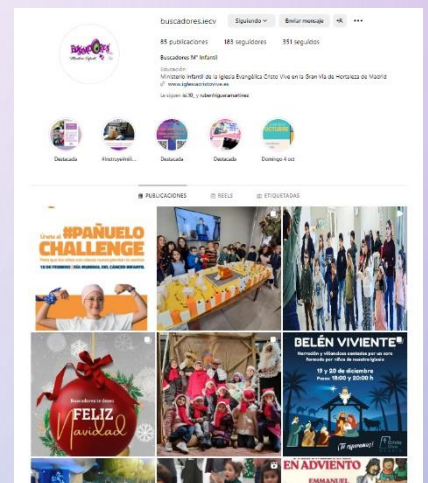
buscadores.iecv Siguiendo Enviar mensaje

85 publicaciones 183 seguidores 351 seguidos

Buscadores Mº Infantil
Educación
Ministerio Infantil de la Iglesia Evangélica Cristo Vive en la Gran Vía de Hortaleza de Madrid
www.iglesiacristovive.es
Lo siguen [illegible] y rubenliquesmartinez

Destacada #instruyeniñ... Destacada Destacada Domingo 4 oct

PUBLICACIONES REELS ETIQUETADAS

Únete al #PAÑUELO CHALLENGE
15 DE FEBRERO · DÍA MUNDIAL DEL CÁNCER INFANTIL

Buscadores te desea
FELIZ Navidad

BELÉN VIVIENTE
Narración y villancicos contados por un coro formado por niños de nuestra iglesia
17 y 20 de diciembre
Pases 19:00 y 20:00 h
¡Te esperamos!

EN ADVIENTO
EMMANUEL